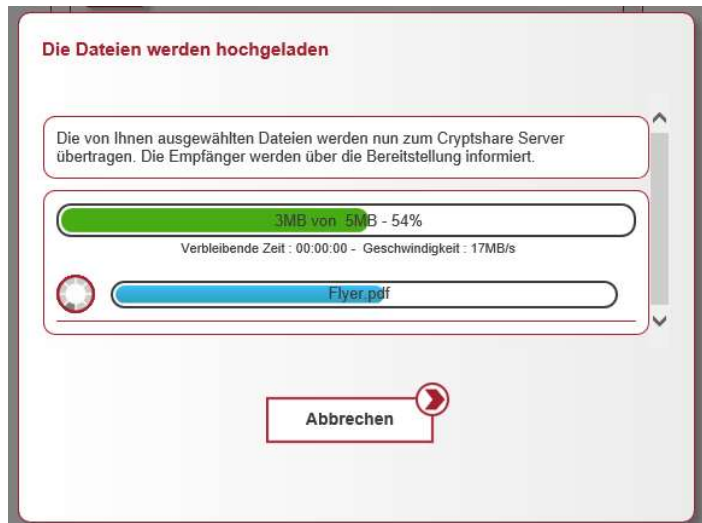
Die Dateien werden hochgeladen

Die von Ihnen ausgewählten Dateien werden nun zum Cryptshare Server übertragen. Die Empfänger werden über die Bereitstellung informiert.

3MB von 5MB - 54%

Verbleibende Zeit : 00:00:00 - Geschwindigkeit : 17MB/s

Flyer.pdf

Abbrechen